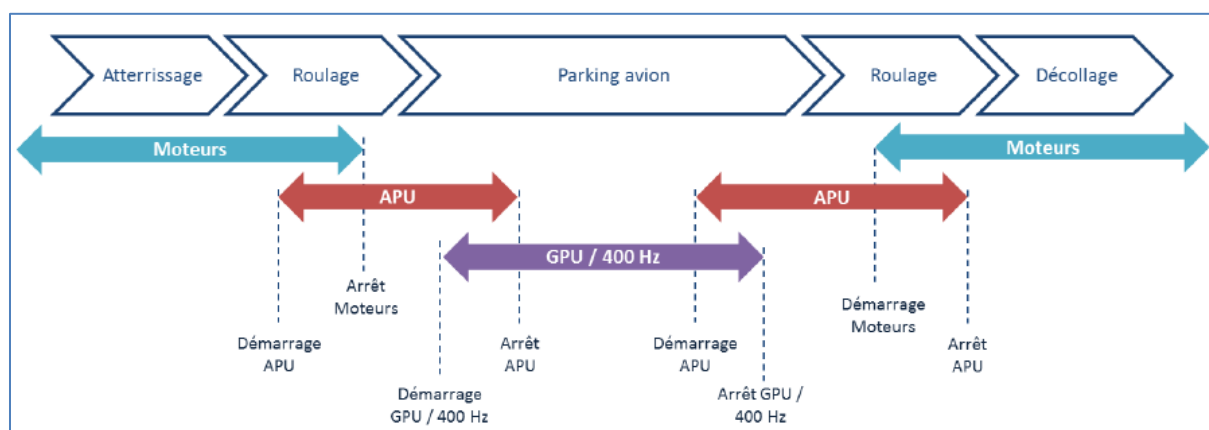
Atterrissage

Roulage

Parking avion

Roulage

Décollage

Moteurs

Moteurs

APU

APU

GPU / 400 Hz

Arrêt Moteurs

Démarrage Moteurs

Démarrage APU

Arrêt APU

Démarrage APU

Arrêt APU

Démarrage GPU / 400 Hz

Arrêt GPU / 400 Hz